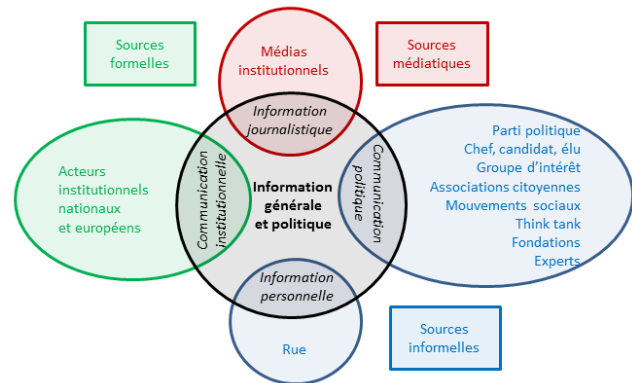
Sources formelles

Médias institutionnels

Sources médiatiques

Information journalistique

Acteurs institutionnels nationaux et européens

Communication institutionnelle

Information générale et politique

Communication politique

Parti politique
Chef, candidat, élu
Groupe d'intérêt
Associations citoyennes
Mouvements sociaux
Think tank
Fondations
Experts

Information personnelle

Rue

Sources informelles